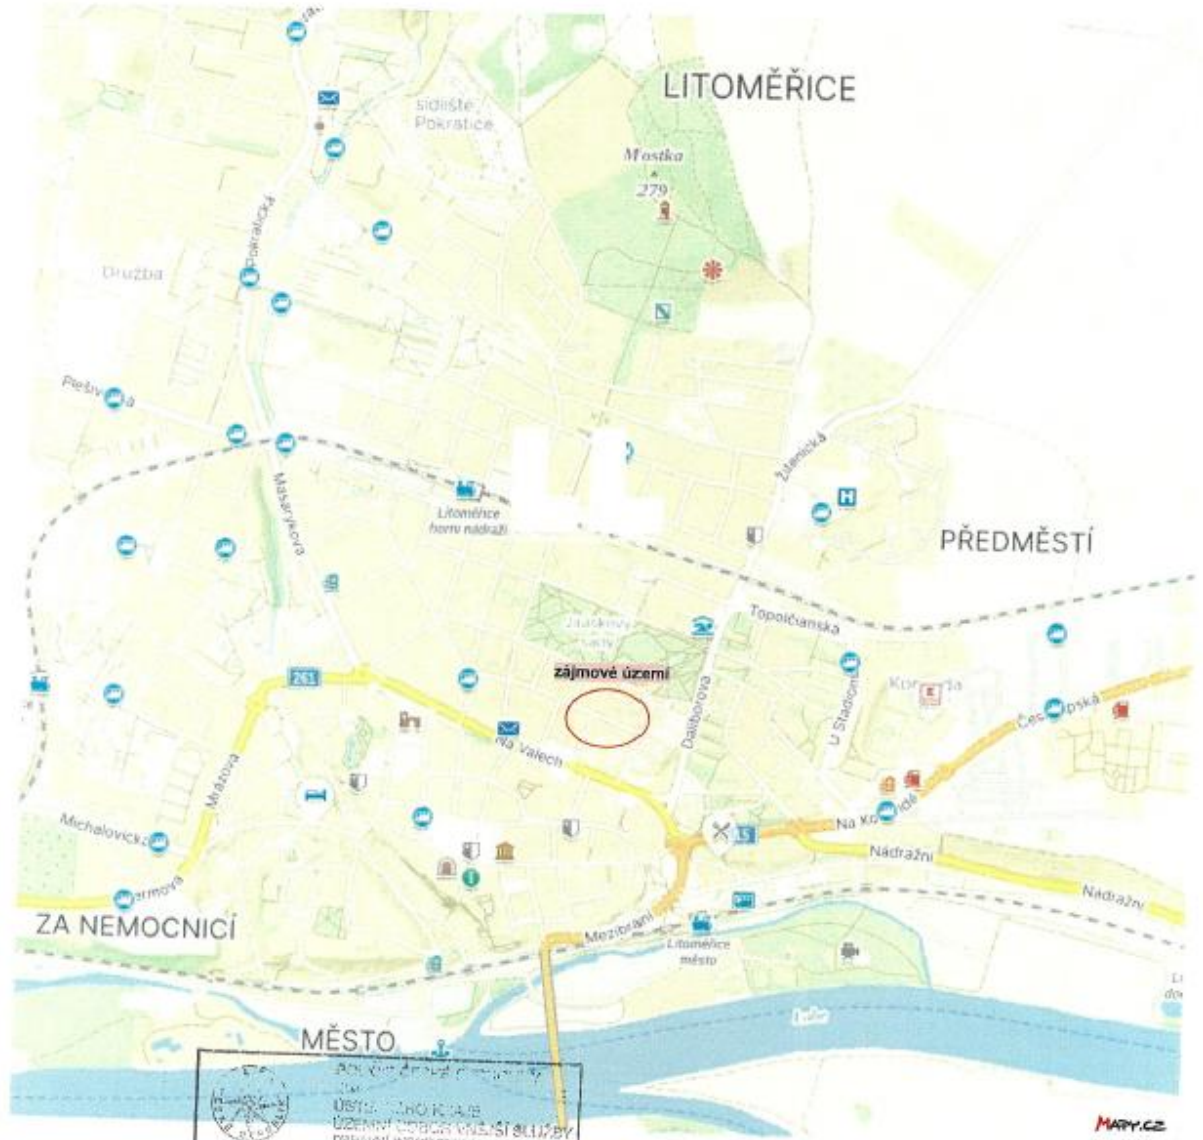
LITOMĚŘICE

sídliště Pokratice

Mostka
279

Družba

Pokratická

Plešivecka

Masarykova

Litoměřice horní nádraží

Žitenická

PŘEDMĚSTÍ

Jezuitský park

Topolčianska

zájmové území

261

Na Valech

Daliborova

U Stadionu

Koncoda

Českolipská

Mrázova

Michalovická

Na Kocandě

Nádražní

Nádražní

Palackého

Mezibraní

Litoměřice město

ZA NEMOCNICÍ

MĚSTO

Labe

POLICIE ČESKÉ REPUBLIKY
ÚSTECKÉHO KRAJE
ÚZEMNÍ ODBOR VNĚJŠÍ SLUŽBY
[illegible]

MAPY.CZ